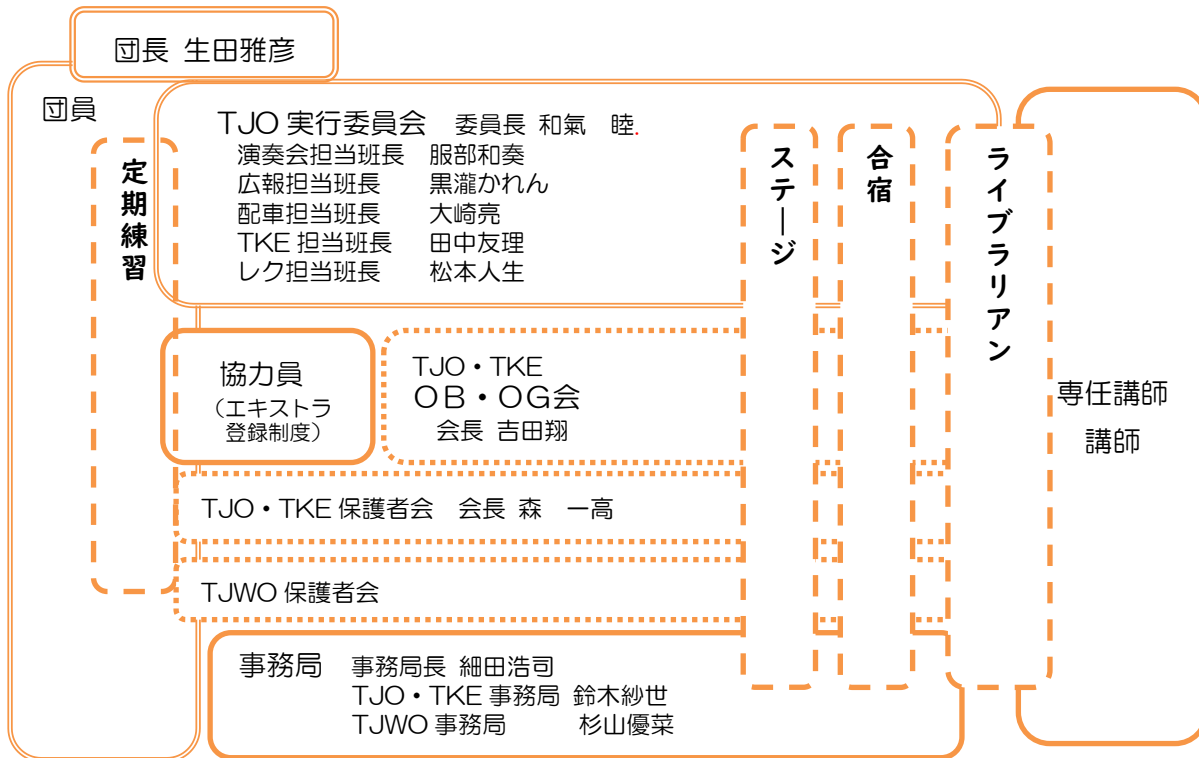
団長 生田雅彦

団員

定期練習

TJO 実行委員会 委員長 和氣 睦.
演奏会担当班長 服部和奏
広報担当班長 黒瀧かれん
配車担当班長 大崎亮
TKE 担当班長 田中友理
レク担当班長 松本人生

ステージ

合宿

ライブラリアン

専任講師
講師

協力員
（エキストラ登録制度）

TJO・TKE
OB・OG会
会長 吉田翔

TJO・TKE 保護者会 会長 森 一高

TJWO 保護者会

事務局 事務局長 細田浩司
TJO・TKE 事務局 鈴木紗世
TJWO 事務局 杉山優菜